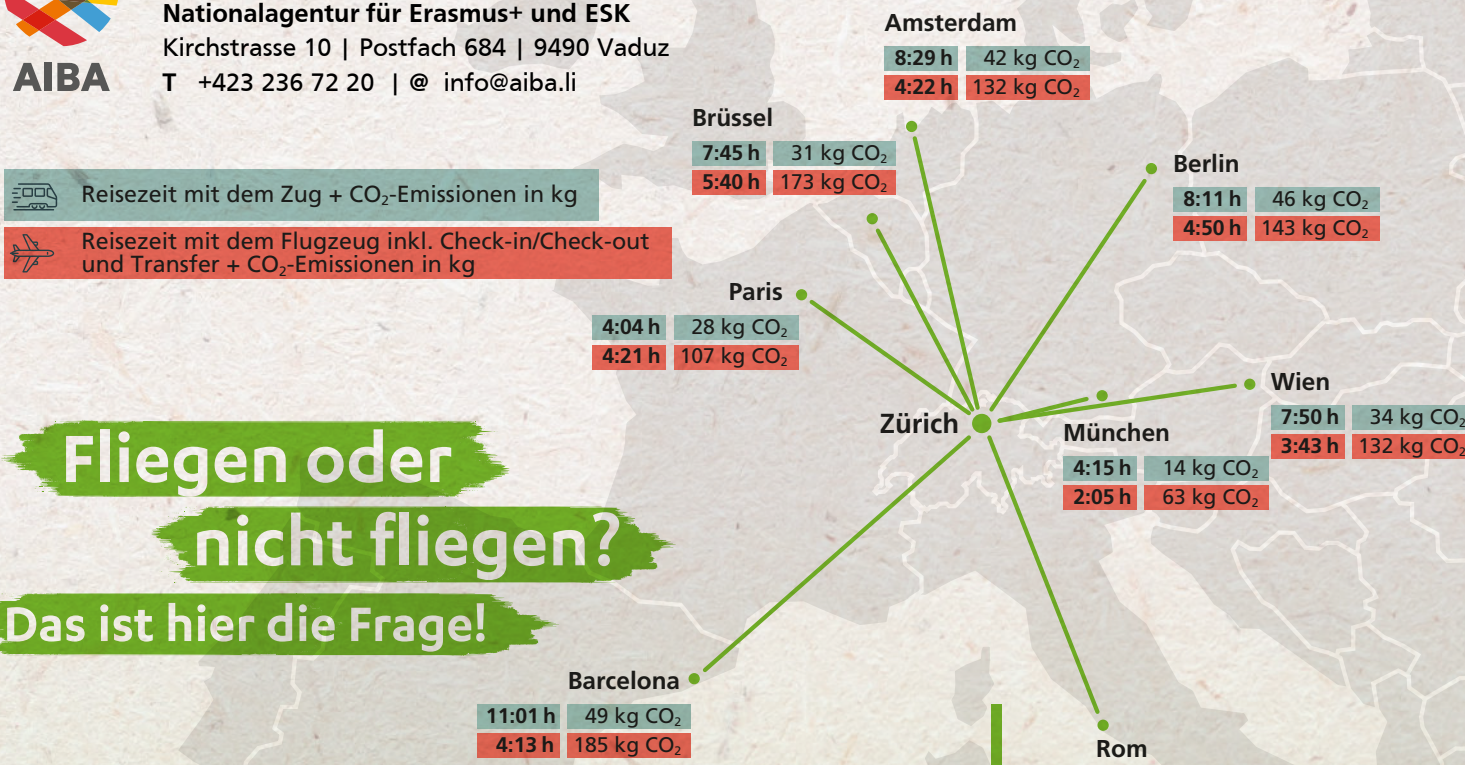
AIBA

Nationalagentur für Erasmus+ und ESK
Kirchstrasse 10 | Postfach 684 | 9490 Vaduz
T +423 236 72 20 | @ info@aiba.li

Reisezeit mit dem Zug + $CO_2$-Emissionen in kg

Reisezeit mit dem Flugzeug inkl. Check-in/Check-out und Transfer + $CO_2$-Emissionen in kg

Amsterdam
8:29 h 42 kg $CO_2$
4:22 h 132 kg $CO_2$

Brüssel
7:45 h 31 kg $CO_2$
5:40 h 173 kg $CO_2$

Berlin
8:11 h 46 kg $CO_2$
4:50 h 143 kg $CO_2$

Paris
4:04 h 28 kg $CO_2$
4:21 h 107 kg $CO_2$

Wien
7:50 h 34 kg $CO_2$
3:43 h 132 kg $CO_2$

Zürich

München
4:15 h 14 kg $CO_2$
2:05 h 63 kg $CO_2$

Fliegen oder nicht fliegen?
Das ist hier die Frage!

Barcelona
11:01 h 49 kg $CO_2$
4:13 h 185 kg $CO_2$

Rom